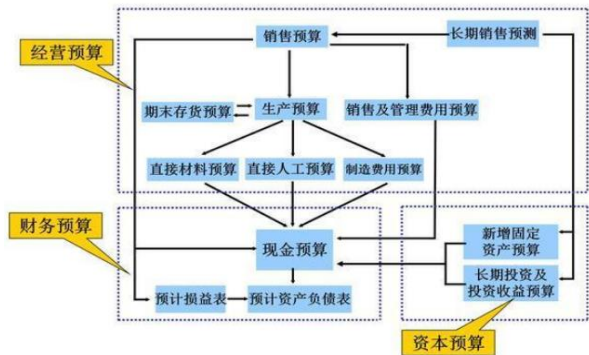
经营预算

销售预算

长期销售预测

期末存货预算

生产预算

销售及管理费用预算

直接材料预算

直接人工预算

制造费用预算

财务预算

现金预算

新增固定资产预算

长期投资及投资收益预算

预计损益表

预计资产负债表

资本预算